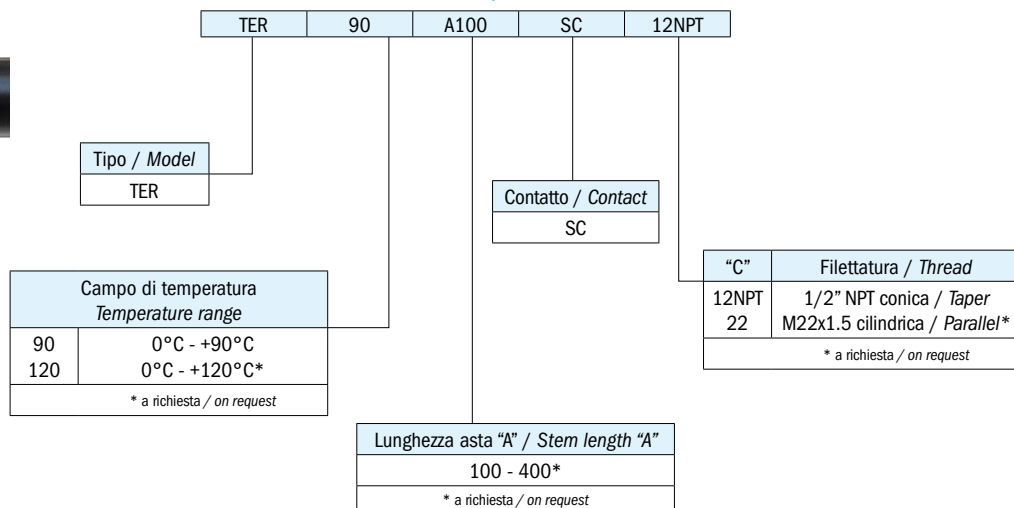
| TER | 90 | A100 | SC | 12NPT |
|---|---|---|---|---|

| Tipo / *Model* |
|---|
| TER |

| Contatto / *Contact* |
|---|
| SC |

| "C" | Filettatura / *Thread* |
|---|---|
| 12NPT | 1/2" NPT conica / *Taper* |
| 22 | M22x1.5 cilindrica / *Parallel** |

\* a richiesta / *on request*

| Campo di temperatura *Temperature range* | |
|---|---|
| 90 | 0°C - +90°C |
| 120 | 0°C - +120°C* |

\* a richiesta / *on request*

| Lunghezza asta "A" / *Stem length "A"* |
|---|
| 100 - 400* |

\* a richiesta / *on request*